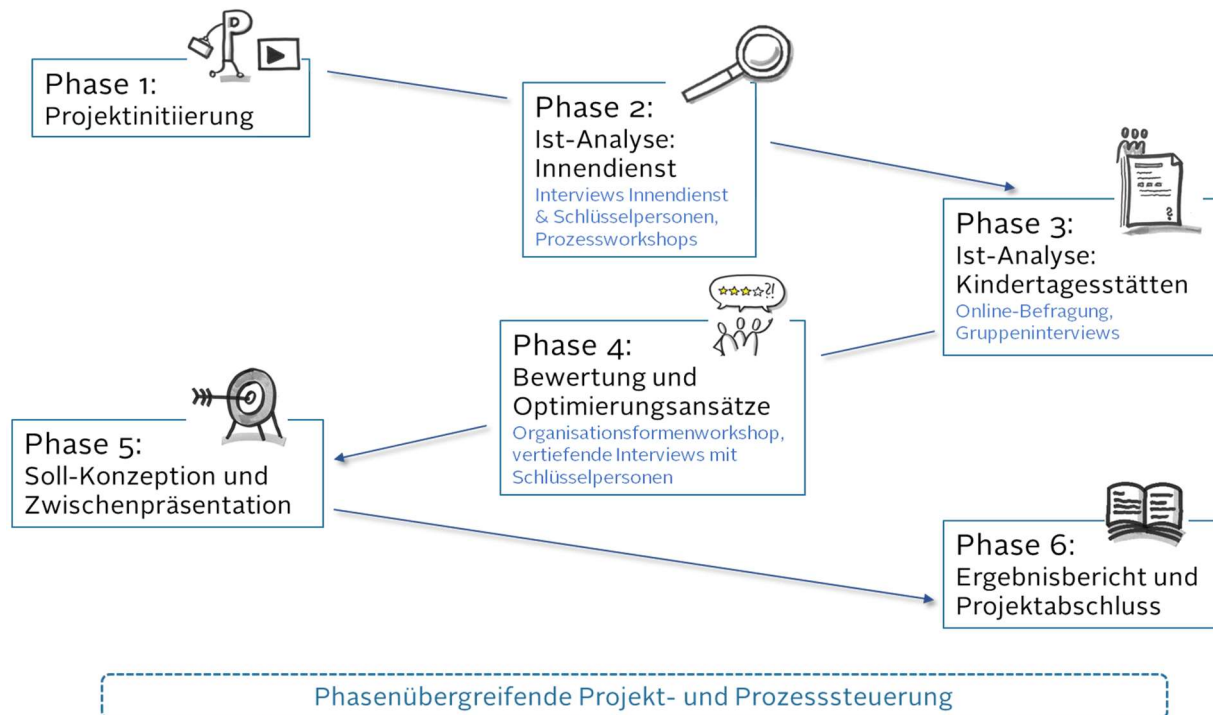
Phase 1:
Projektinitiierung

Phase 2:
Ist-Analyse:
Innendienst
Interviews Innendienst & Schlüsselpersonen, Prozessworkshops

Phase 3:
Ist-Analyse:
Kindertagesstätten
Online-Befragung, Gruppeninterviews

Phase 4:
Bewertung und Optimierungsansätze
Organisationsformenworkshop, vertiefende Interviews mit Schlüsselpersonen

Phase 5:
Soll-Konzeption und Zwischenpräsentation

Phase 6:
Ergebnisbericht und Projektabschluss

Phasenübergreifende Projekt- und Prozesssteuerung